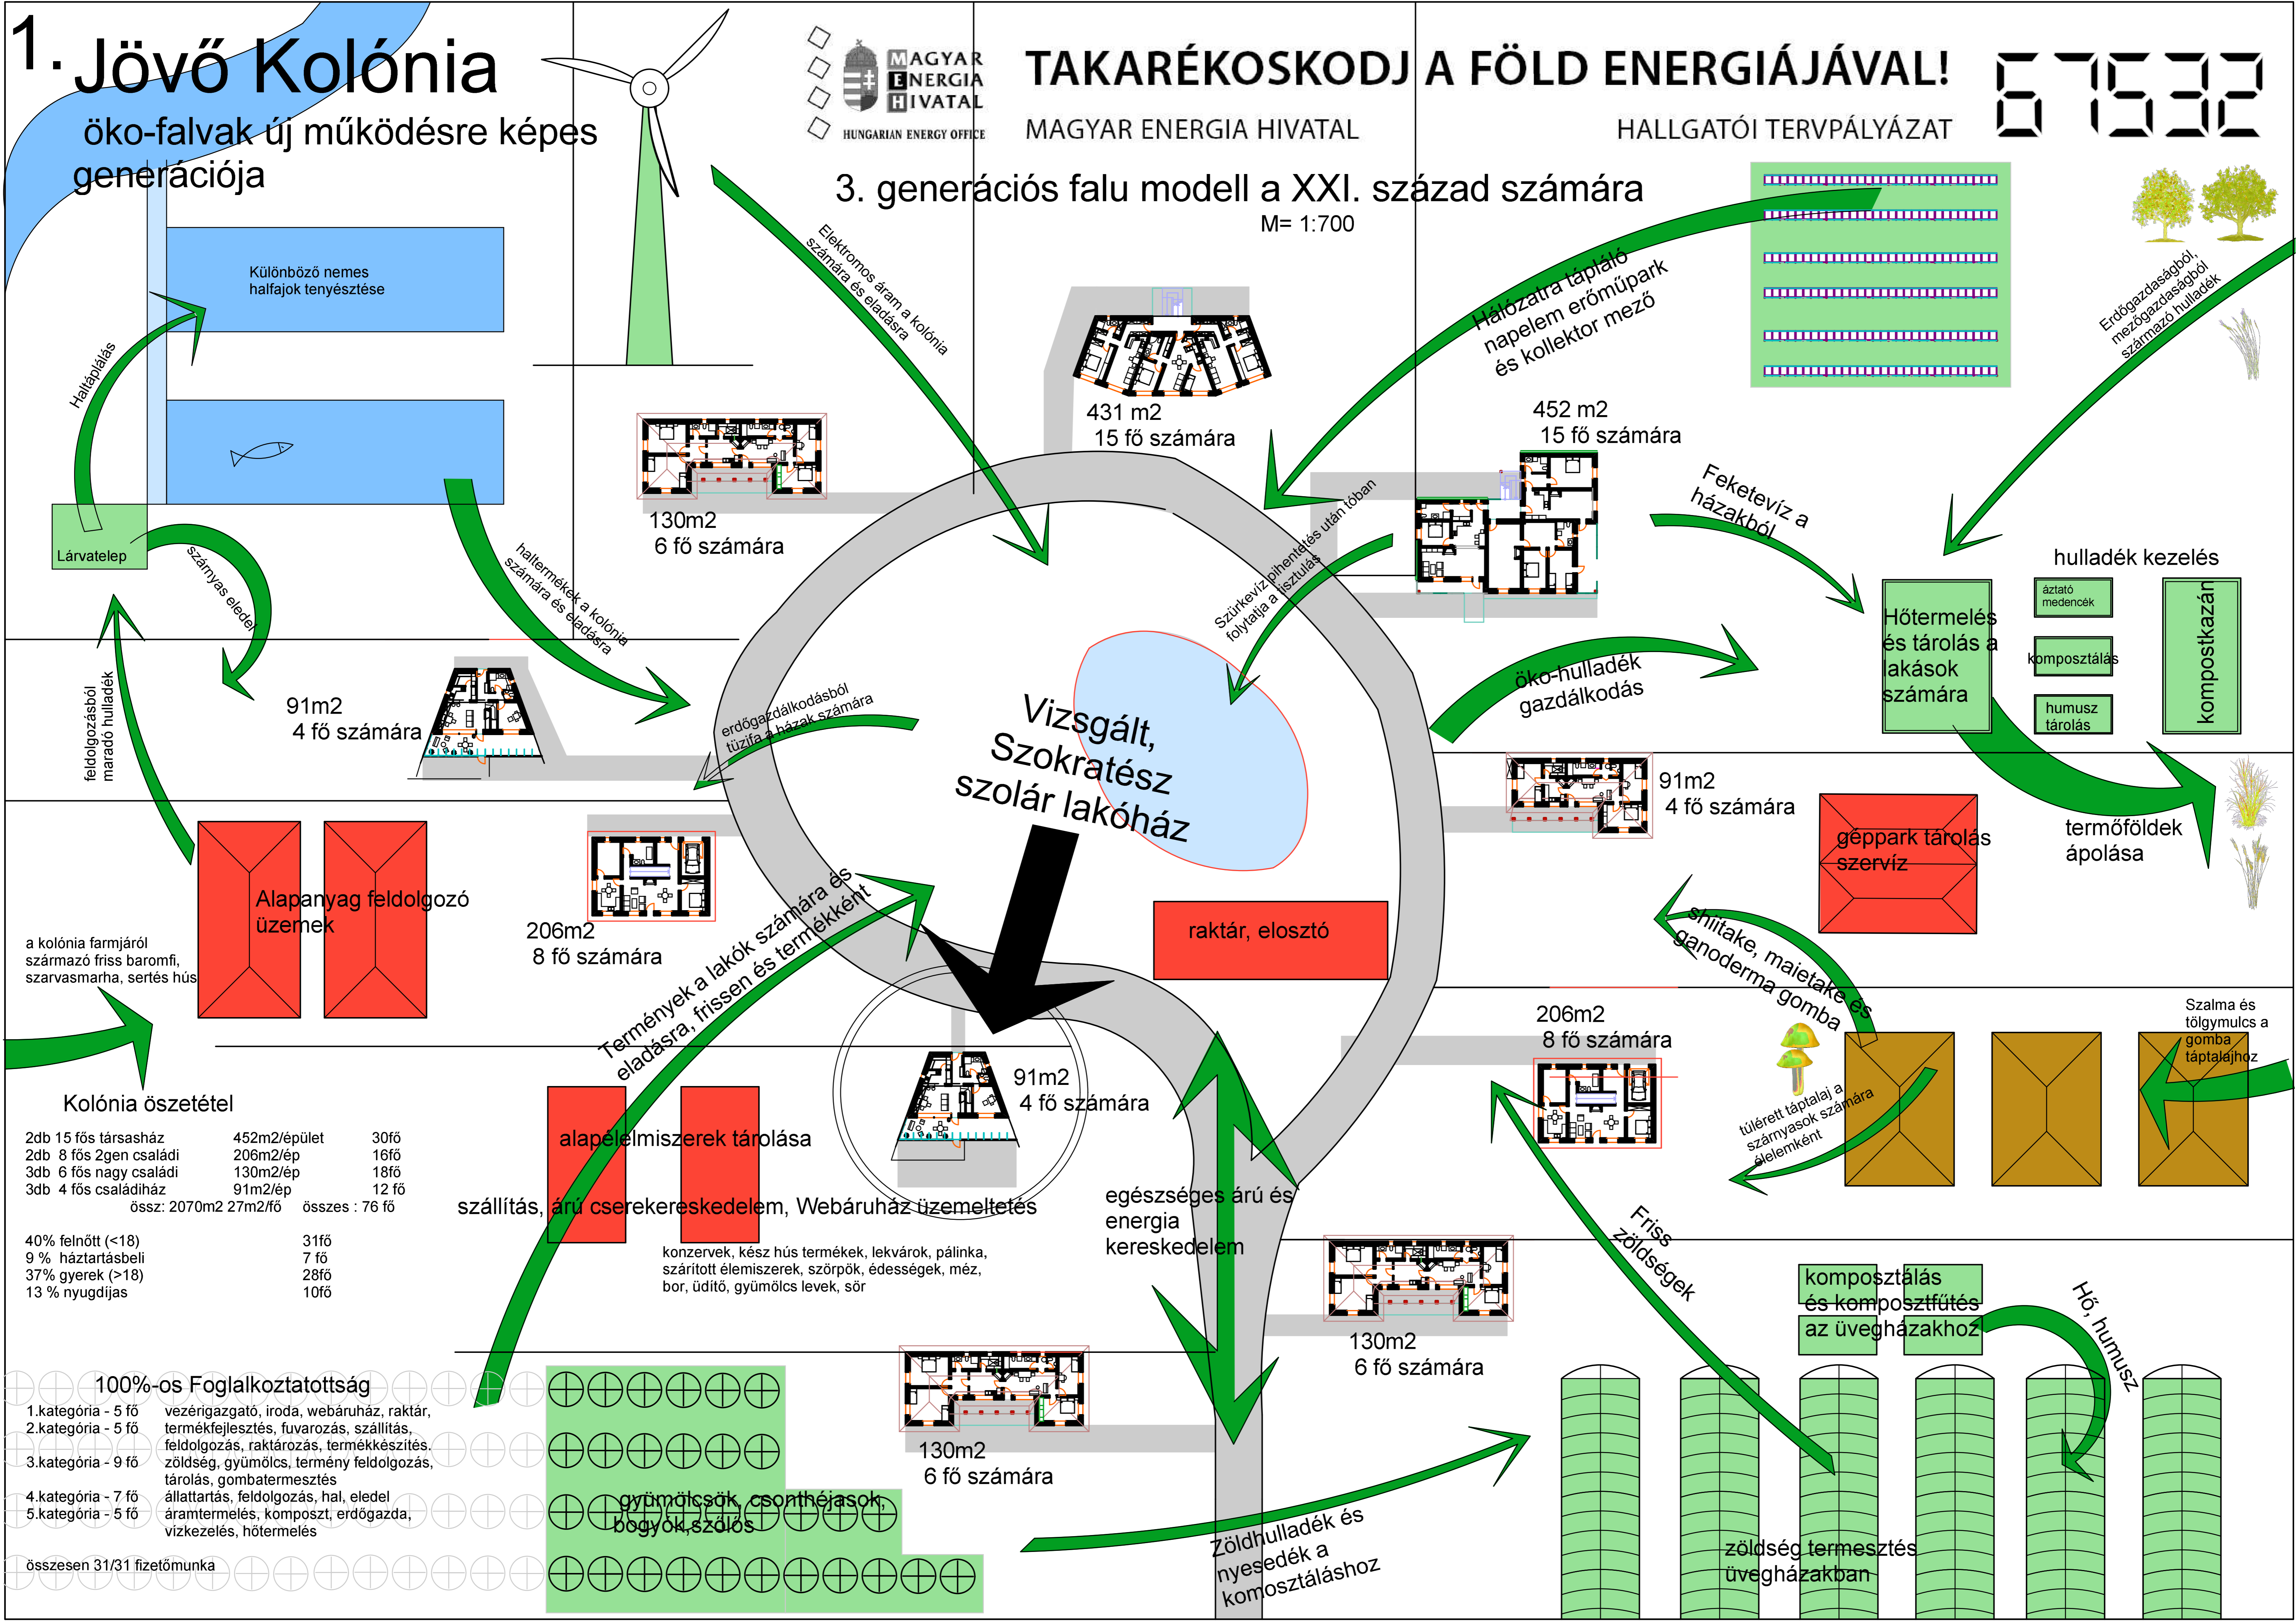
1. Jövő Kolónia

öko-falvak új működésre képes generációja

MAGYAR ENERGIA HIVATAL
HUNGARIAN ENERGY OFFICE

TAKARÉKOSKODJ A FÖLD ENERGIÁJÁVAL!

MAGYAR ENERGIA HIVATAL

HALLGATÓI TERVPÁLYÁZAT

67532

3. generációs falu modell a XXI. század számára

M= 1:700

Különböző nemes halfajok tenyésztése

Haltáplálás

Lárvatelep

szárnyas eledel

feldolgozásból maradó hulladék

Elektromos áram a kolónia számára és eladásra

haltermékek a kolónia számára és eladásra

130m2
6 fő számára

431 m2
15 fő számára

Hálózatra tápláló napelem erőműpark és kollektor mező

452 m2
15 fő számára

Erdőgazdaságból, mezőgazdaságból származó hulladék

Szürkevíz pihentetés után tóban folytatja a tisztulást

Feketevíz a házakból

hulladék kezelés

áztató medencék

Hőtermelés és tárolás a lakások számára

komposztálás

humusz tárolás

kompostkazán

91m2
4 fő számára

erdőgazdálkodásból tüzifa a házak számára

Vizsgált, Szokratész szolár lakóház

öko-hulladék gazdálkodás

91m2
4 fő számára

termőföldek ápolása

gépparkk tárolás szervíz

206m2
8 fő számára

Alapanyag feldolgozó üzemek

a kolónia farmjáról származó friss baromfi, szarvasmarha, sertés hús

Termények a lakók számára és eladásra, frissen és termékként

raktár, elosztó

shiitake, maietake és ganoderma gomba

206m2
8 fő számára

Szalma és tölgymulcs a gomba táptalajhoz

túlérett táptalaj a szárnyasok számára élelemként

91m2
4 fő számára

Kolónia öszetétel

| | | |
|---|---|---|
| 2db 15 fős társasház | 452m2/épület | 30fő |
| 2db 8 fős 2gen családi | 206m2/ép | 16fő |
| 3db 6 fős nagy családi | 130m2/ép | 18fő |
| 3db 4 fős családiház | 91m2/ép | 12 fő |
| össz: 2070m2 27m2/fő | | összes : 76 fő |

| | |
|---|---|
| 40% felnőtt (<18) | 31fő |
| 9 % háztartásbeli | 7 fő |
| 37% gyerek (>18) | 28fő |
| 13 % nyugdíjas | 10fő |

alapélelmiszerek tárolása

szállítás, áru cserekereskedelem, Webáruház üzemeltetés

konzervek, kész hús termékek, lekvárok, pálinka, szárított élemiszerek, szörpök, édességek, méz, bor, üdítő, gyümölcs levek, sör

egészséges áru és energia kereskedelem

Friss zöldségek

130m2
6 fő számára

komposztálás és komposztfűtés az üvegházakhoz

Hő, humusz

100%-os Foglalkoztatottság

1.kategória - 5 fő vezérigazgató, iroda, webáruház, raktár,
2.kategória - 5 fő termékfejlesztés, fuvarozás, szállítás, feldolgozás, raktározás, termékkészítés.
3.kategória - 9 fő zöldség, gyümölcs, termény feldolgozás, tárolás, gombatermesztés
4.kategória - 7 fő állattartás, feldolgozás, hal, eledel
5.kategória - 5 fő áramtermelés, komposzt, erdőgazda, vízkezelés, hőtermelés

összesen 31/31 fizetőmunka

130m2
6 fő számára

gyümölcsök, csonthéjasok, bogyók,szőlős

Zöldhulladék és nyesedék a komosztáláshoz

zöldség termesztés üvegházakban